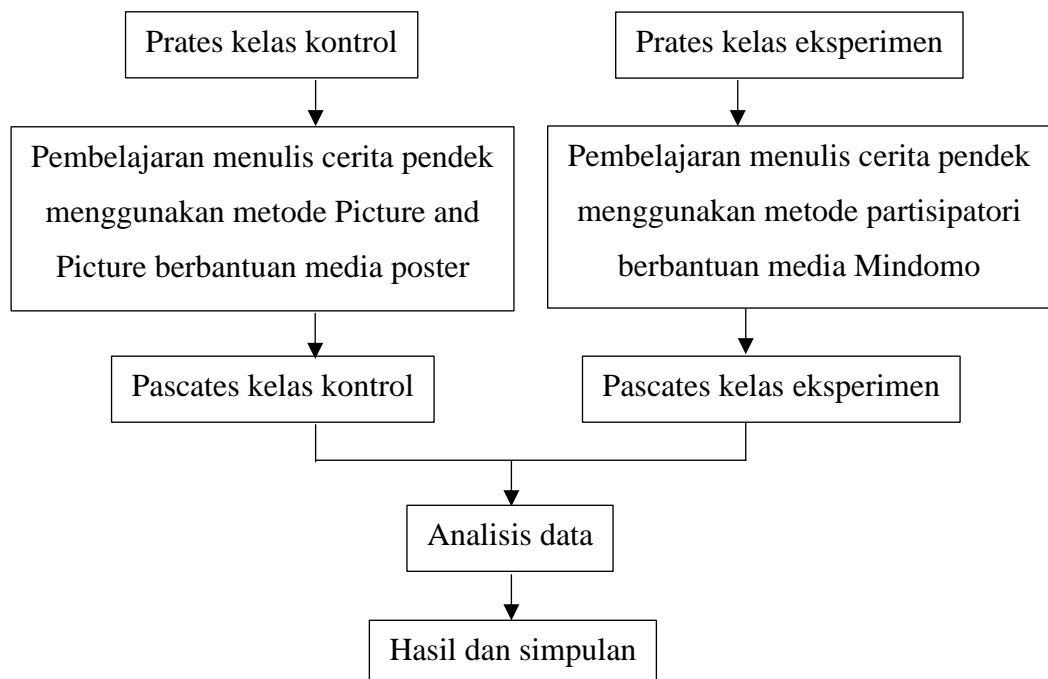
Prates kelas kontrol

Prates kelas eksperimen

Pembelajaran menulis cerita pendek menggunakan metode Picture and Picture berbantuan media poster

Pembelajaran menulis cerita pendek menggunakan metode partisipatori berbantuan media Mindomo

Pascates kelas kontrol

Pascates kelas eksperimen

Analisis data

Hasil dan simpulan